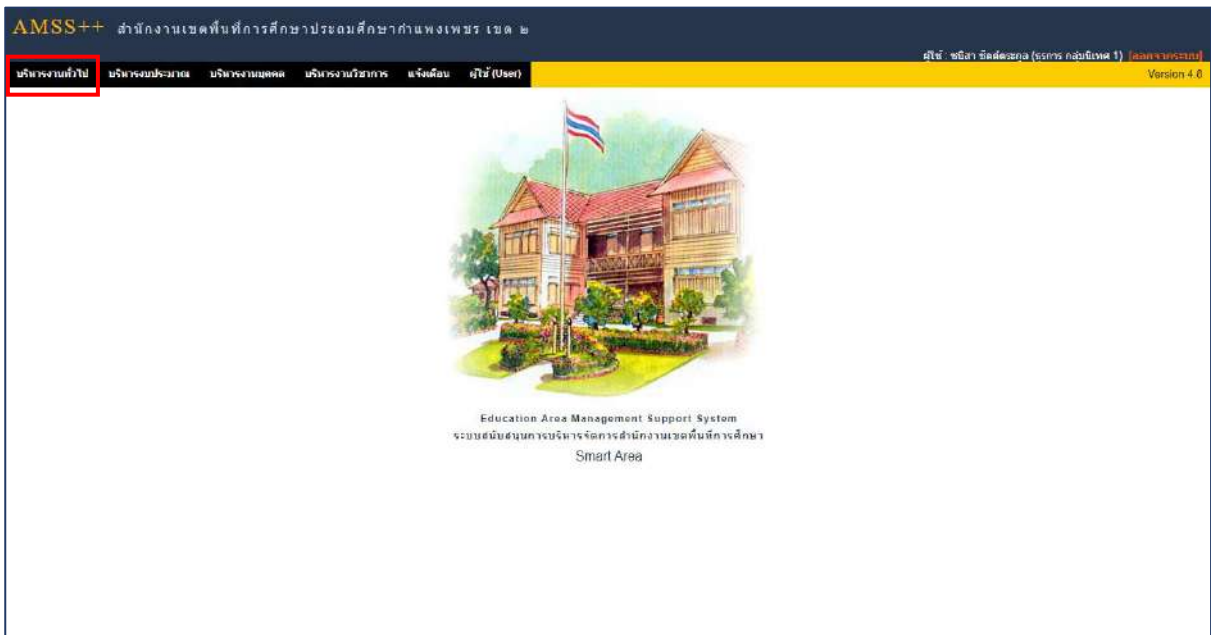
AMSS++ สำนักงานเขตพื้นที่การศึกษาประถมศึกษากำแพงเพชร เขต ๒

ผู้ใช้ : ชนิสา ชัดดีตระกูล (ธุรการ กลุ่มนิเทศ 1) [ออกจากระบบ]

บริหารงานทั่วไป บริหารงบประมาณ บริหารงานบุคคล บริหารงานวิชาการ แจ้งเตือน ผู้ใช้ (User)

Version 4.6

Education Area Management Support System
ระบบสนับสนุนการบริหารจัดการสำนักงานเขตพื้นที่การศึกษา
Smart Area